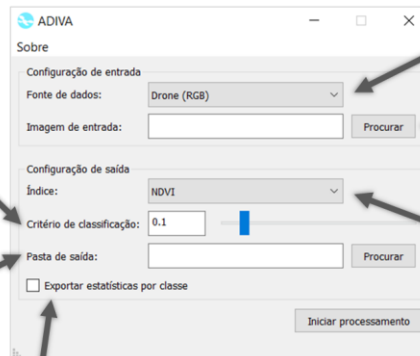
ADIVA
Sobre

Configuração de entrada
Fonte de dados: Drone (RGB)
Imagem de entrada: Procurar

Configuração de saída
Índice: NDVI
Critério de classificação: 0.1
Pasta de saída: Procurar
Exportar estatísticas por classe

Iniciar processamento